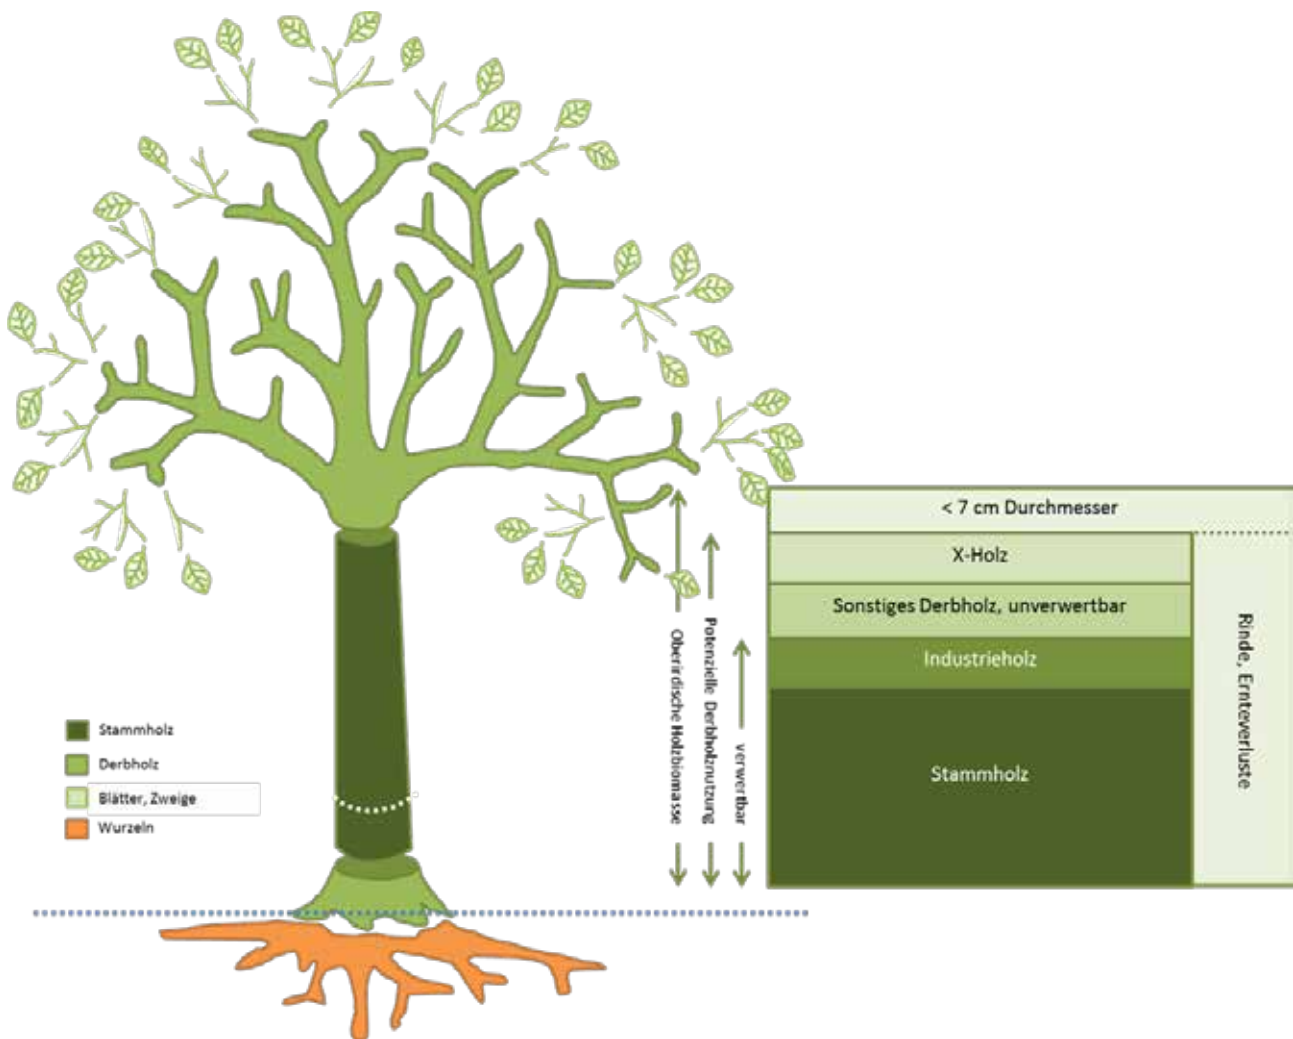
Stammholz
Derbholz
Blätter, Zweige
Wurzeln

Oberirdische Holzbiomasse
Potenzielle Derbholznutzung
verwertbar

< 7 cm Durchmesser
X-Holz
Sonstiges Derbholz, unverwertbar
Industrieholz
Stammholz
Rinde, Ernteverluste